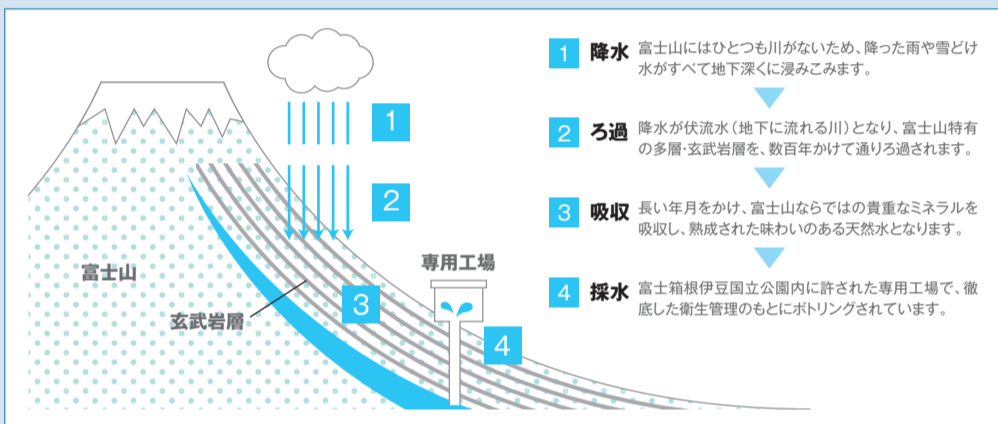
1
2
富士山
玄武岩層
3
専用工場
4

1 降水 富士山にはひとつも川がないため、降った雨や雪どけ水がすべて地下深くに浸みこみます。

2 ろ過 降水が伏流水（地下に流れる川）となり、富士山特有の多層・玄武岩層を、数百年かけて通りろ過されます。

3 吸収 長い年月をかけ、富士山ならではの貴重なミネラルを吸収し、熟成された味わいのある天然水となります。

4 採水 富士箱根伊豆国立公園内に許された専用工場で、徹底した衛生管理のもとにボトリングされています。